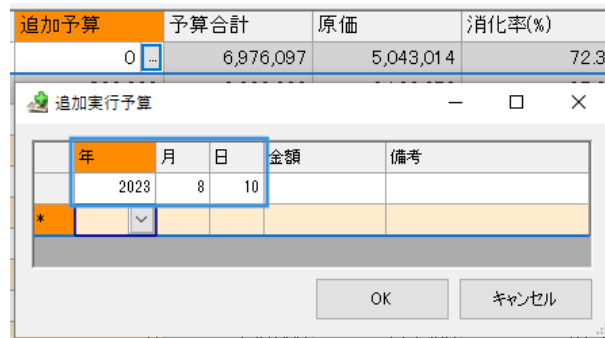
| 追加予算 | 予算合計 | 原価 | 消化率(%) |
|---|---|---|---|
| 0 ... | 6,976,097 | 5,043,014 | 72.3 |

追加実行予算

| | 年 | 月 | 日 | 金額 | 備考 |
|---|---|---|---|---|---|
| | 2023 | 8 | 10 | | |
| * | | | | | |

OK

キャンセル